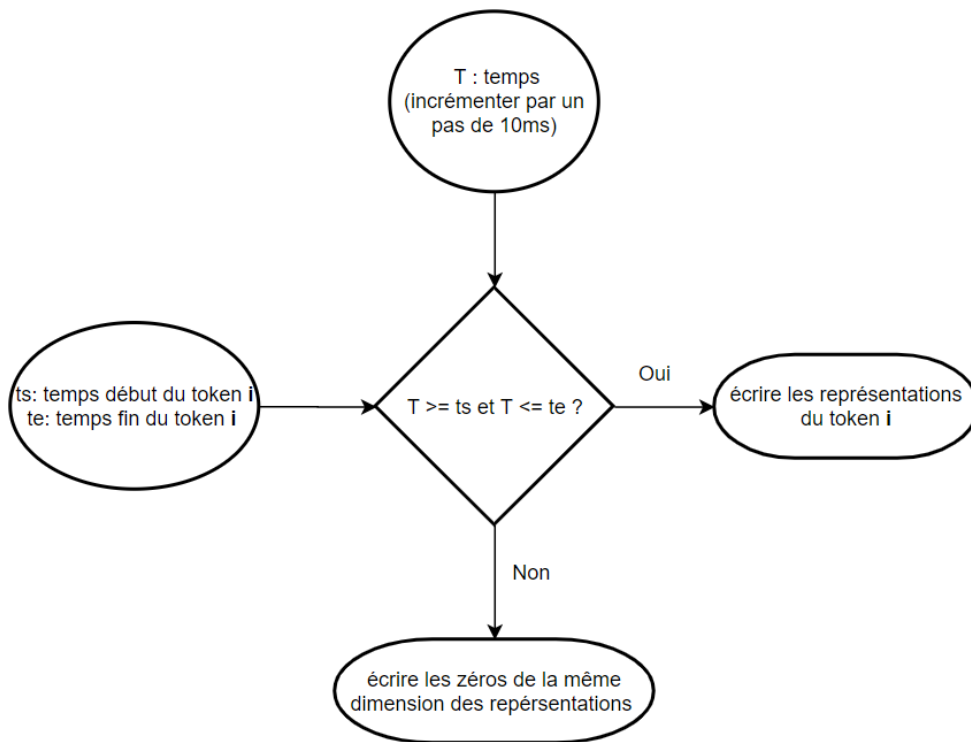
T : temps (incrémenter par un pas de 10ms)

ts: temps début du token **i**
te: temps fin du token **i**

T >= ts et T <= te ?

Oui

écrire les représentations du token **i**

Non

écrire les zéros de la même dimension des repérsentations